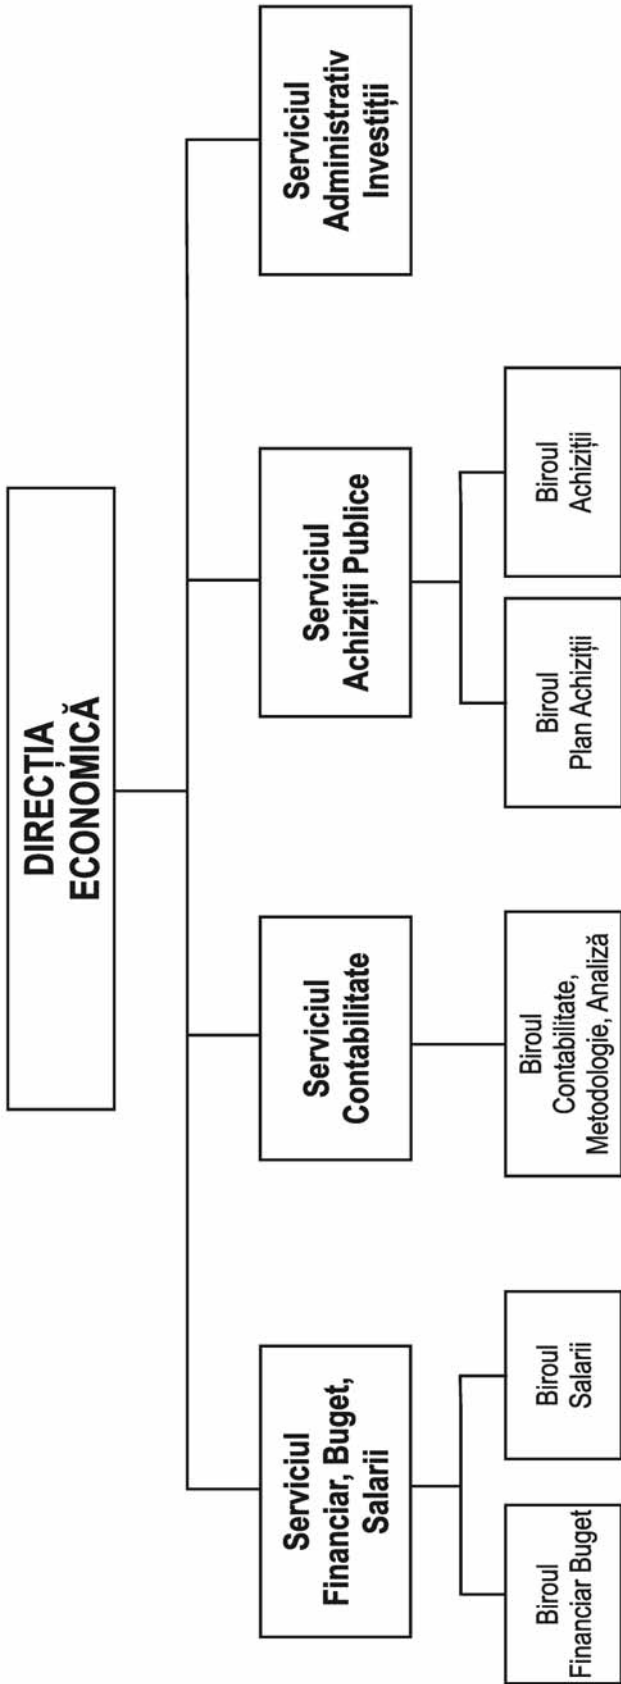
DIRECȚIA ECONOMICĂ

Serviciul Financiar, Buget, Salarii

Biroul Financiar Buget

Biroul Salarii

Serviciul Contabilitate

Biroul Contabilitate, Metodologie, Analiză

Serviciul Achiziții Publice

Biroul Plan Achiziții

Biroul Achiziții

Serviciul Administrativ Investiții